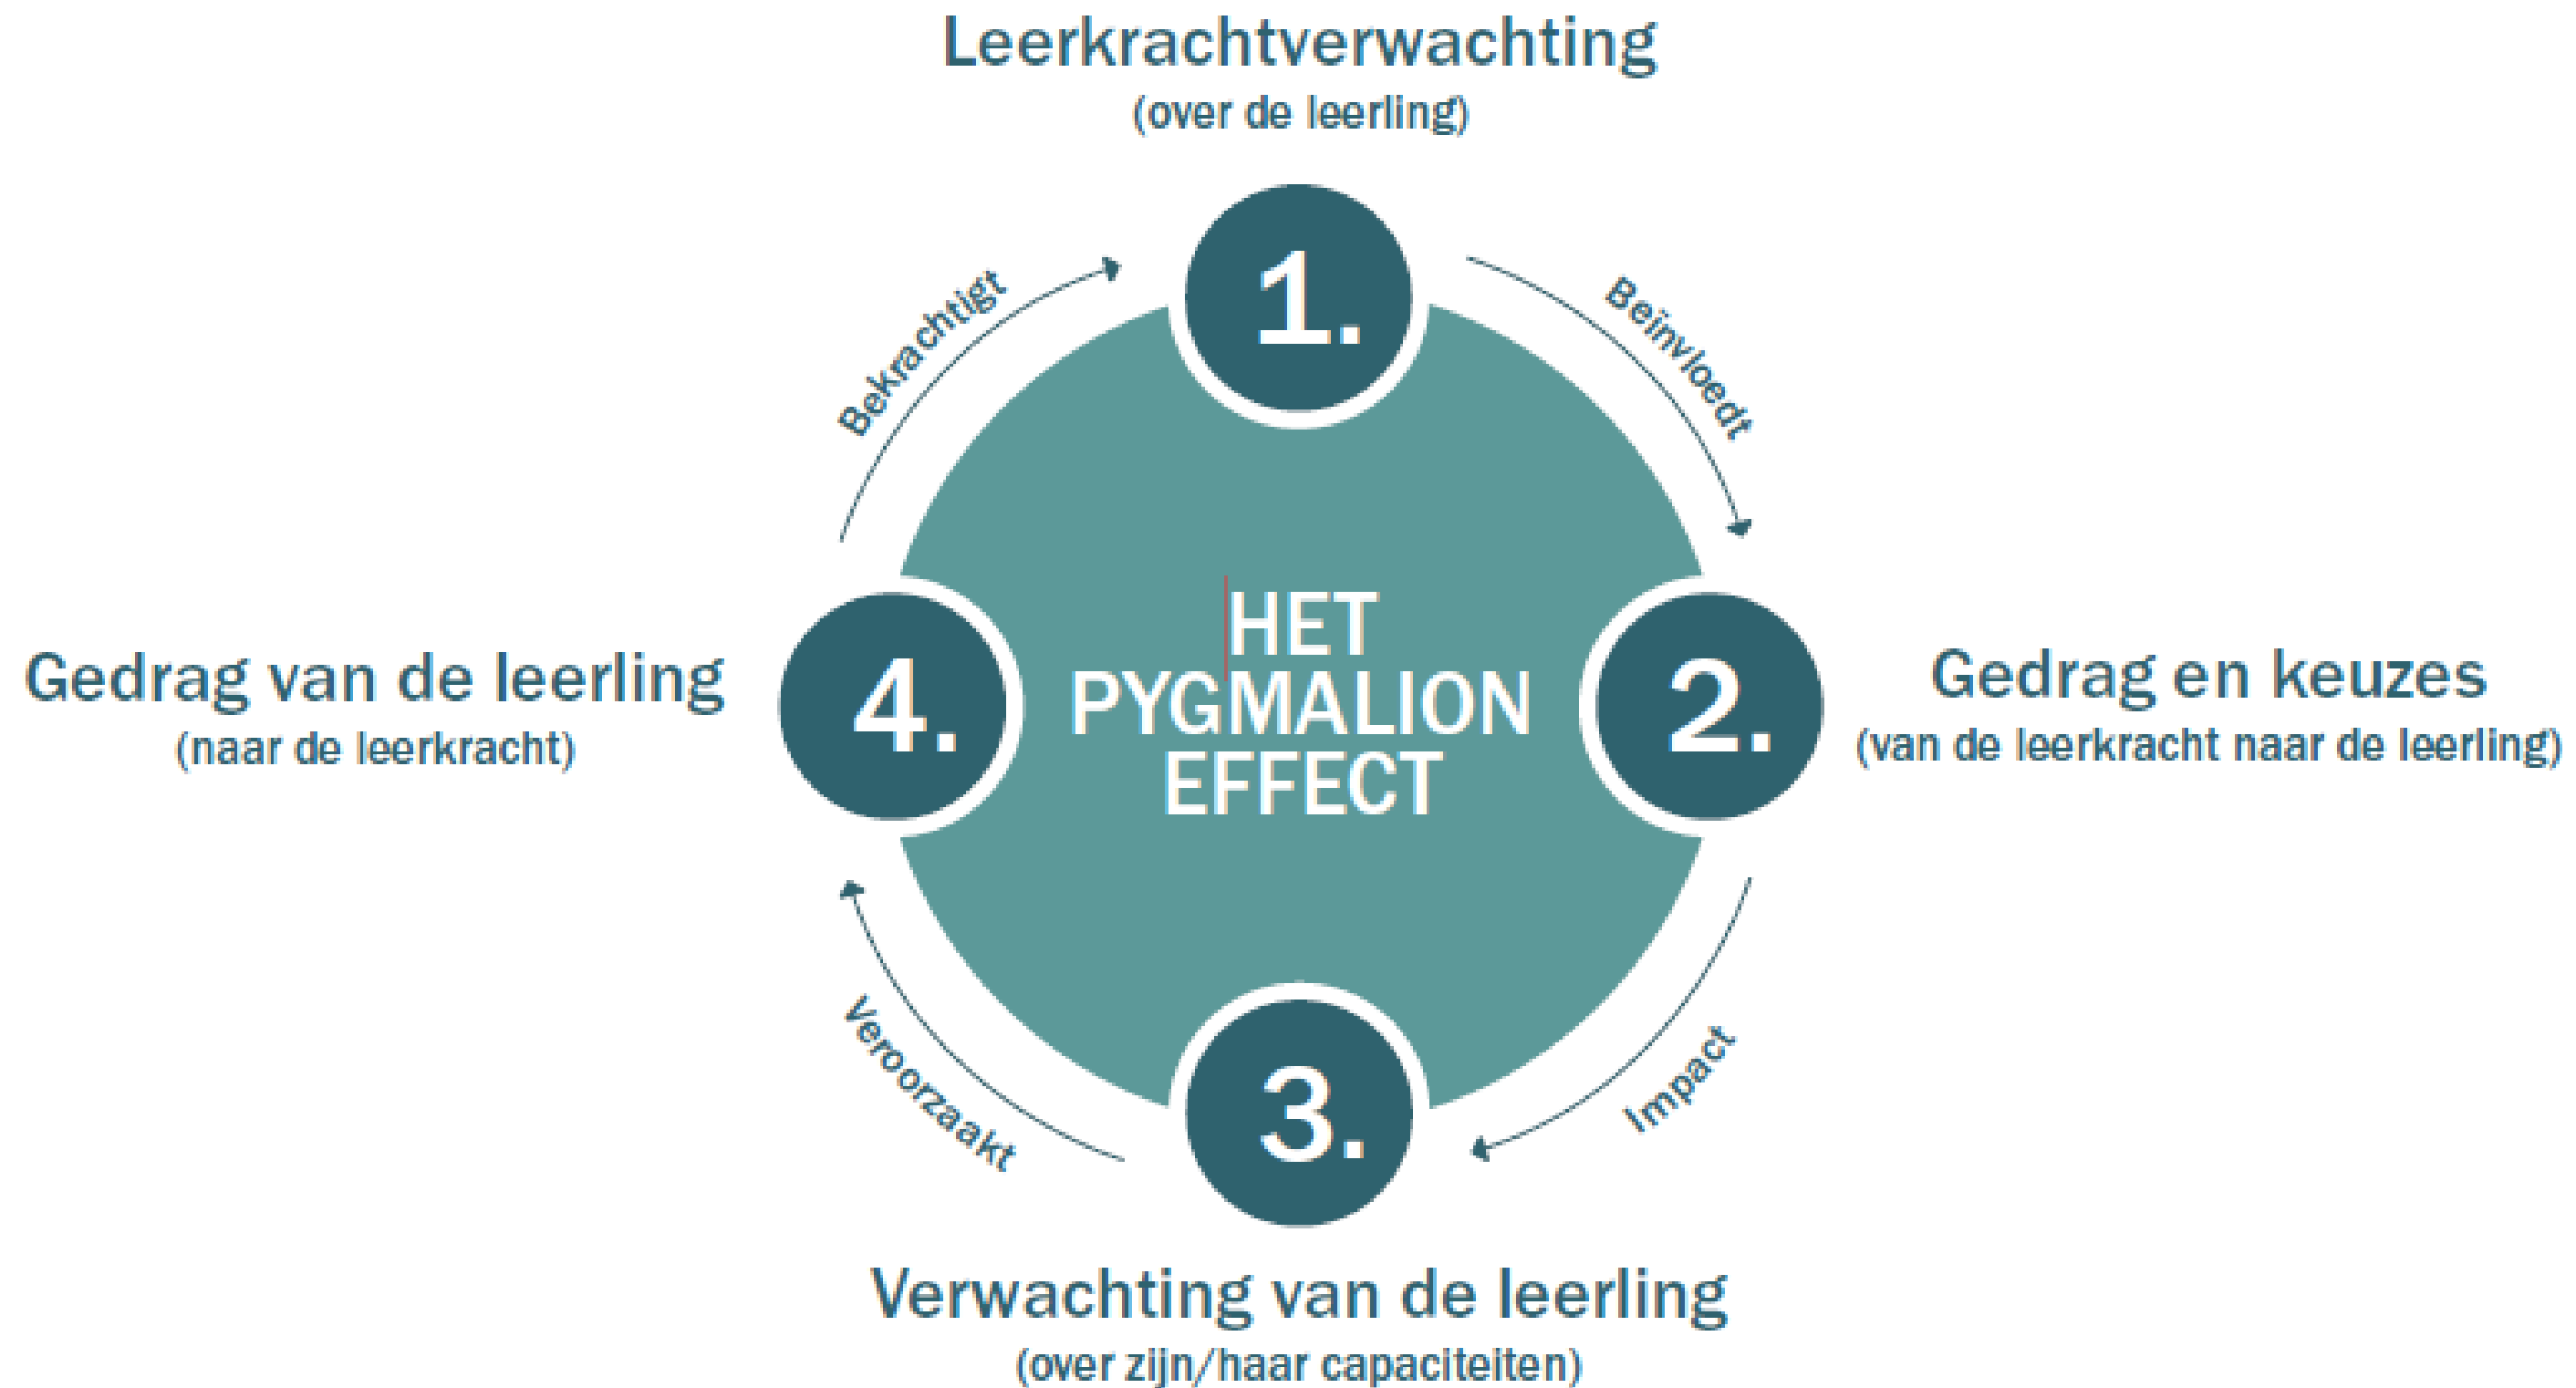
Leerkrachtverwachting
(over de leerling)

1.

Beinvloedt

Gedrag en keuzes
(van de leerkracht naar de leerling)

2.

HET PYGMALION EFFECT

Impact

3.

Verwachting van de leerling
(over zijn/haar capaciteiten)

Veroorzaakt

4.

Gedrag van de leerling
(naar de leerkracht)

Bekrachtigt